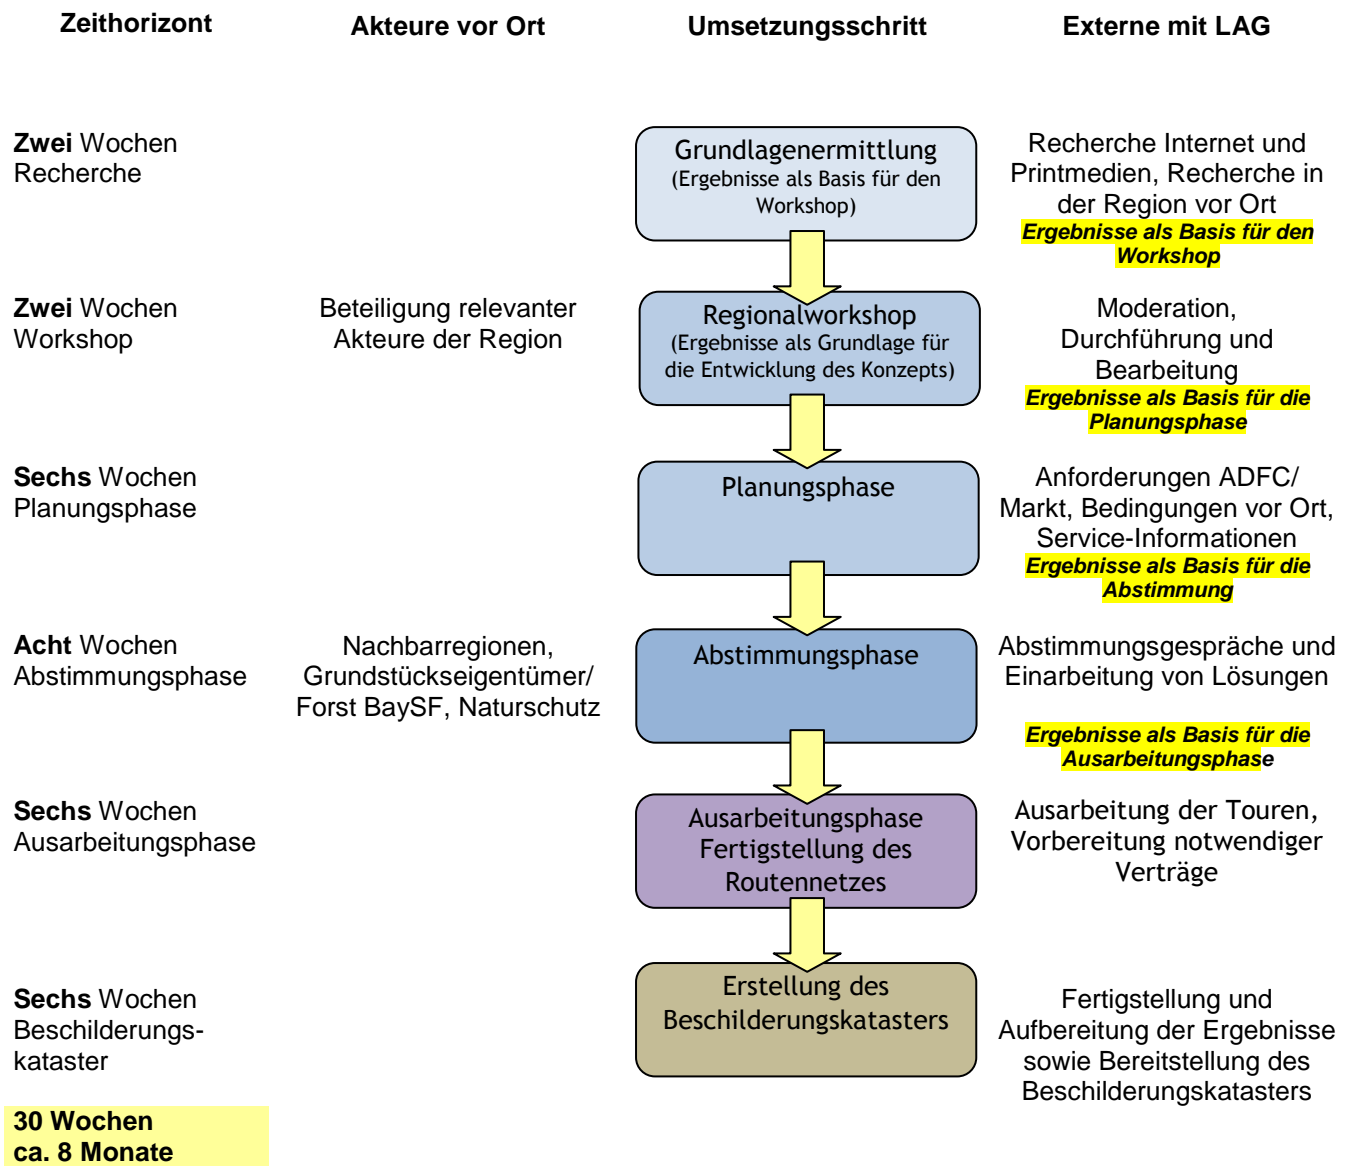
Zeithorizont

Akteure vor Ort

Umsetzungsschritt

Externe mit LAG

Zwei Wochen Recherche

Grundlagenermittlung (Ergebnisse als Basis für den Workshop)

Recherche Internet und Printmedien, Recherche in der Region vor Ort
Ergebnisse als Basis für den Workshop

Zwei Wochen Workshop

Beteiligung relevanter Akteure der Region

Regionalworkshop (Ergebnisse als Grundlage für die Entwicklung des Konzepts)

Moderation, Durchführung und Bearbeitung
Ergebnisse als Basis für die Planungsphase

Sechs Wochen Planungsphase

Planungsphase

Anforderungen ADFC/ Markt, Bedingungen vor Ort, Service-Informationen
Ergebnisse als Basis für die Abstimmung

Acht Wochen Abstimmungsphase

Nachbarregionen, Grundstückseigentümer/ Forst BaySF, Naturschutz

Abstimmungsphase

Abstimmungsgespräche und Einarbeitung von Lösungen

Ergebnisse als Basis für die Ausarbeitungsphase

Sechs Wochen Ausarbeitungsphase

Ausarbeitungsphase Fertigstellung des Routennetzes

Ausarbeitung der Touren, Vorbereitung notwendiger Verträge

Sechs Wochen Beschilderungskataster

Erstellung des Beschilderungskatasters

Fertigstellung und Aufbereitung der Ergebnisse sowie Bereitstellung des Beschilderungskatasters

30 Wochen
ca. 8 Monate